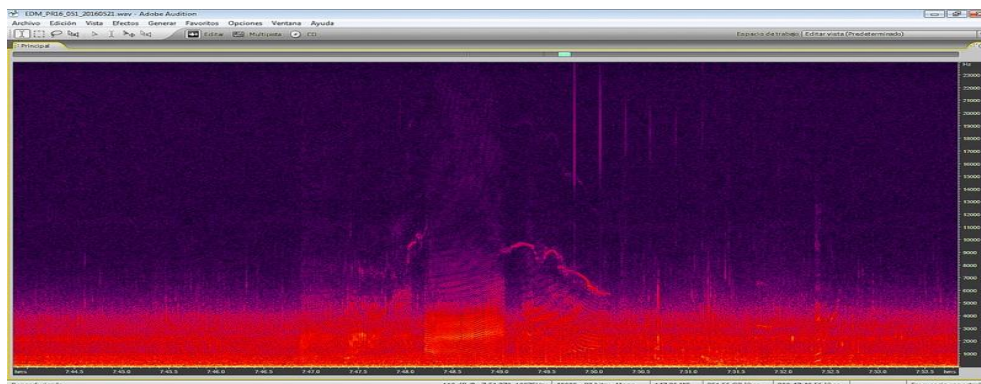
EDM_PR16_051_20160521.wav - Adobe Audition
Archivo Edición Vista Efectos Generar Favoritos Opciones Ventana Ayuda
Editar Multipista CD
Espacio de trabajo: Editar vista (Predeterminado)
Principal
Hz
23000
22000
21000
20000
19000
18000
17000
16000
15000
14000
13000
12000
11000
10000
9000
8000
7000
6000
5000
4000
3000
2000
hms
7:44.5
7:45.0
7:45.5
7:46.0
7:46.5
7:47.0
7:47.5
7:48.0
7:48.5
7:49.0
7:49.5
7:50.0
7:50.5
7:51.0
7:51.5
7:52.0
7:52.5
7:53.0
7:53.5
hms
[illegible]